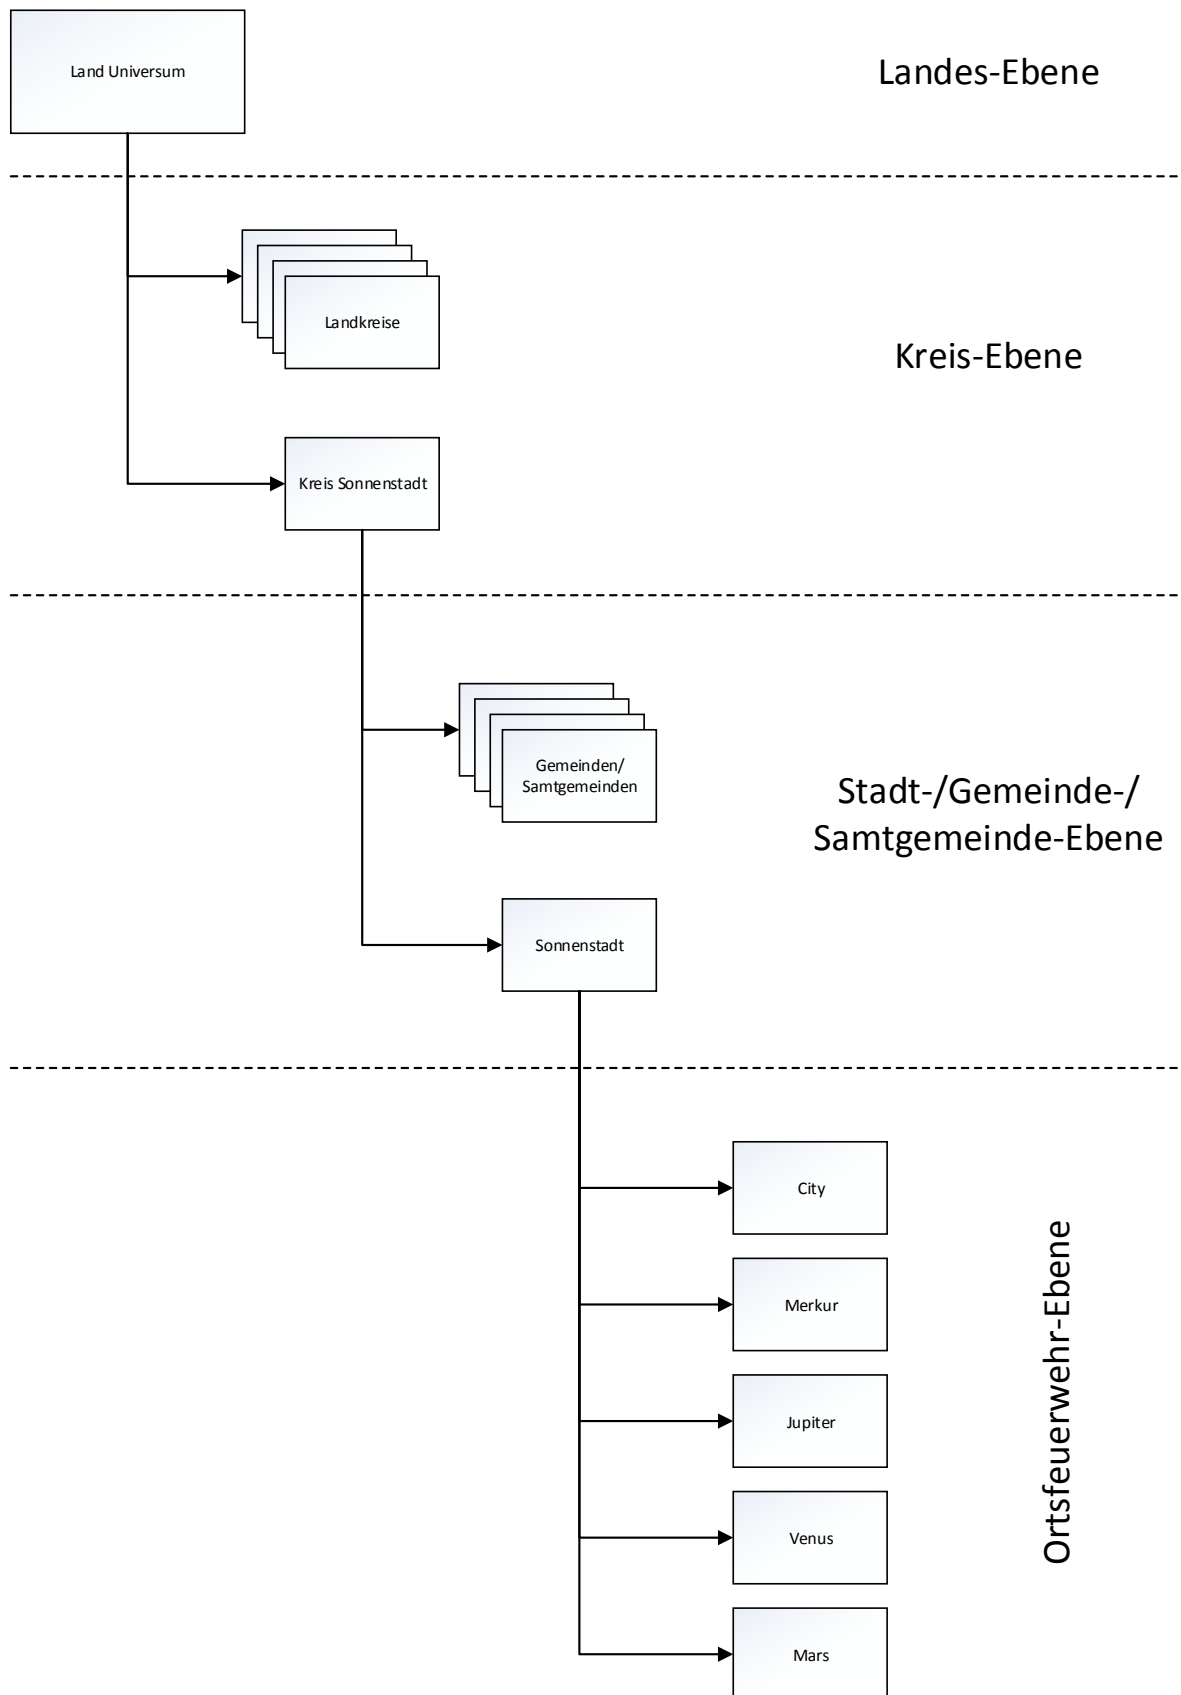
Land Universum

Landes-Ebene

Landkreise

Kreis-Ebene

Kreis Sonnenstadt

Gemeinden/ Samtgemeinden

Stadt-/Gemeinde-/ Samtgemeinde-Ebene

Sonnenstadt

City

Merkur

Jupiter

Venus

Mars

Ortsfeuerwehr-Ebene